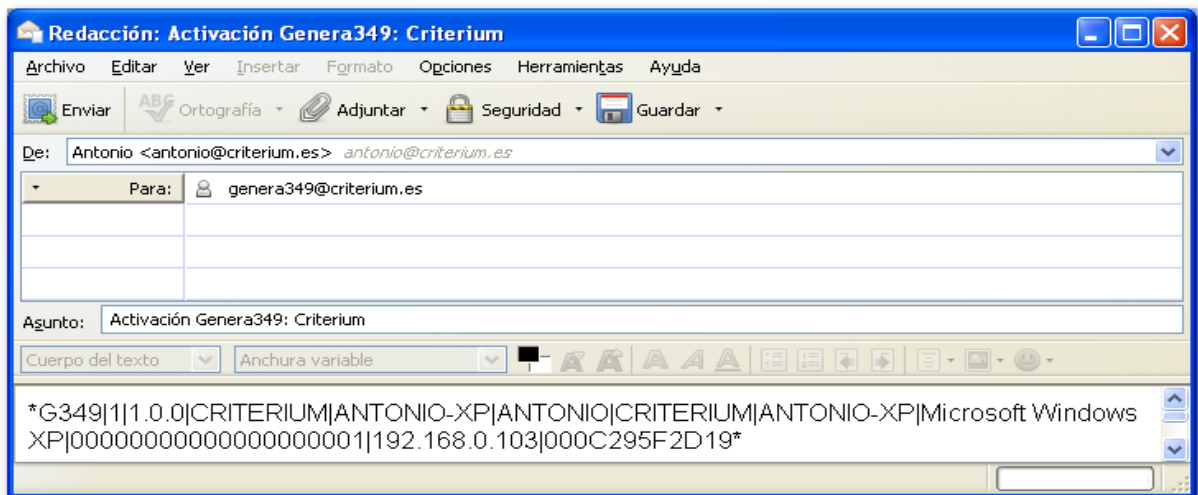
Redacción: Activación Genera349: Criterium

Archivo Editar Ver Insertar Formato Opciones Herramientas Ayuda

Enviar Ortografía Adjuntar Seguridad Guardar

De: Antonio <antonio@criterium.es> antonio@criterium.es

Para: genera349@criterium.es

Asunto: Activación Genera349: Criterium

Cuerpo del texto Anchura variable

*G349|1|1.0.0|CRITERIUM|ANTONIO-XP|ANTONIO|CRITERIUM|ANTONIO-XP|Microsoft Windows XP|0000000000000000001|192.168.0.103|000C295F2D19*